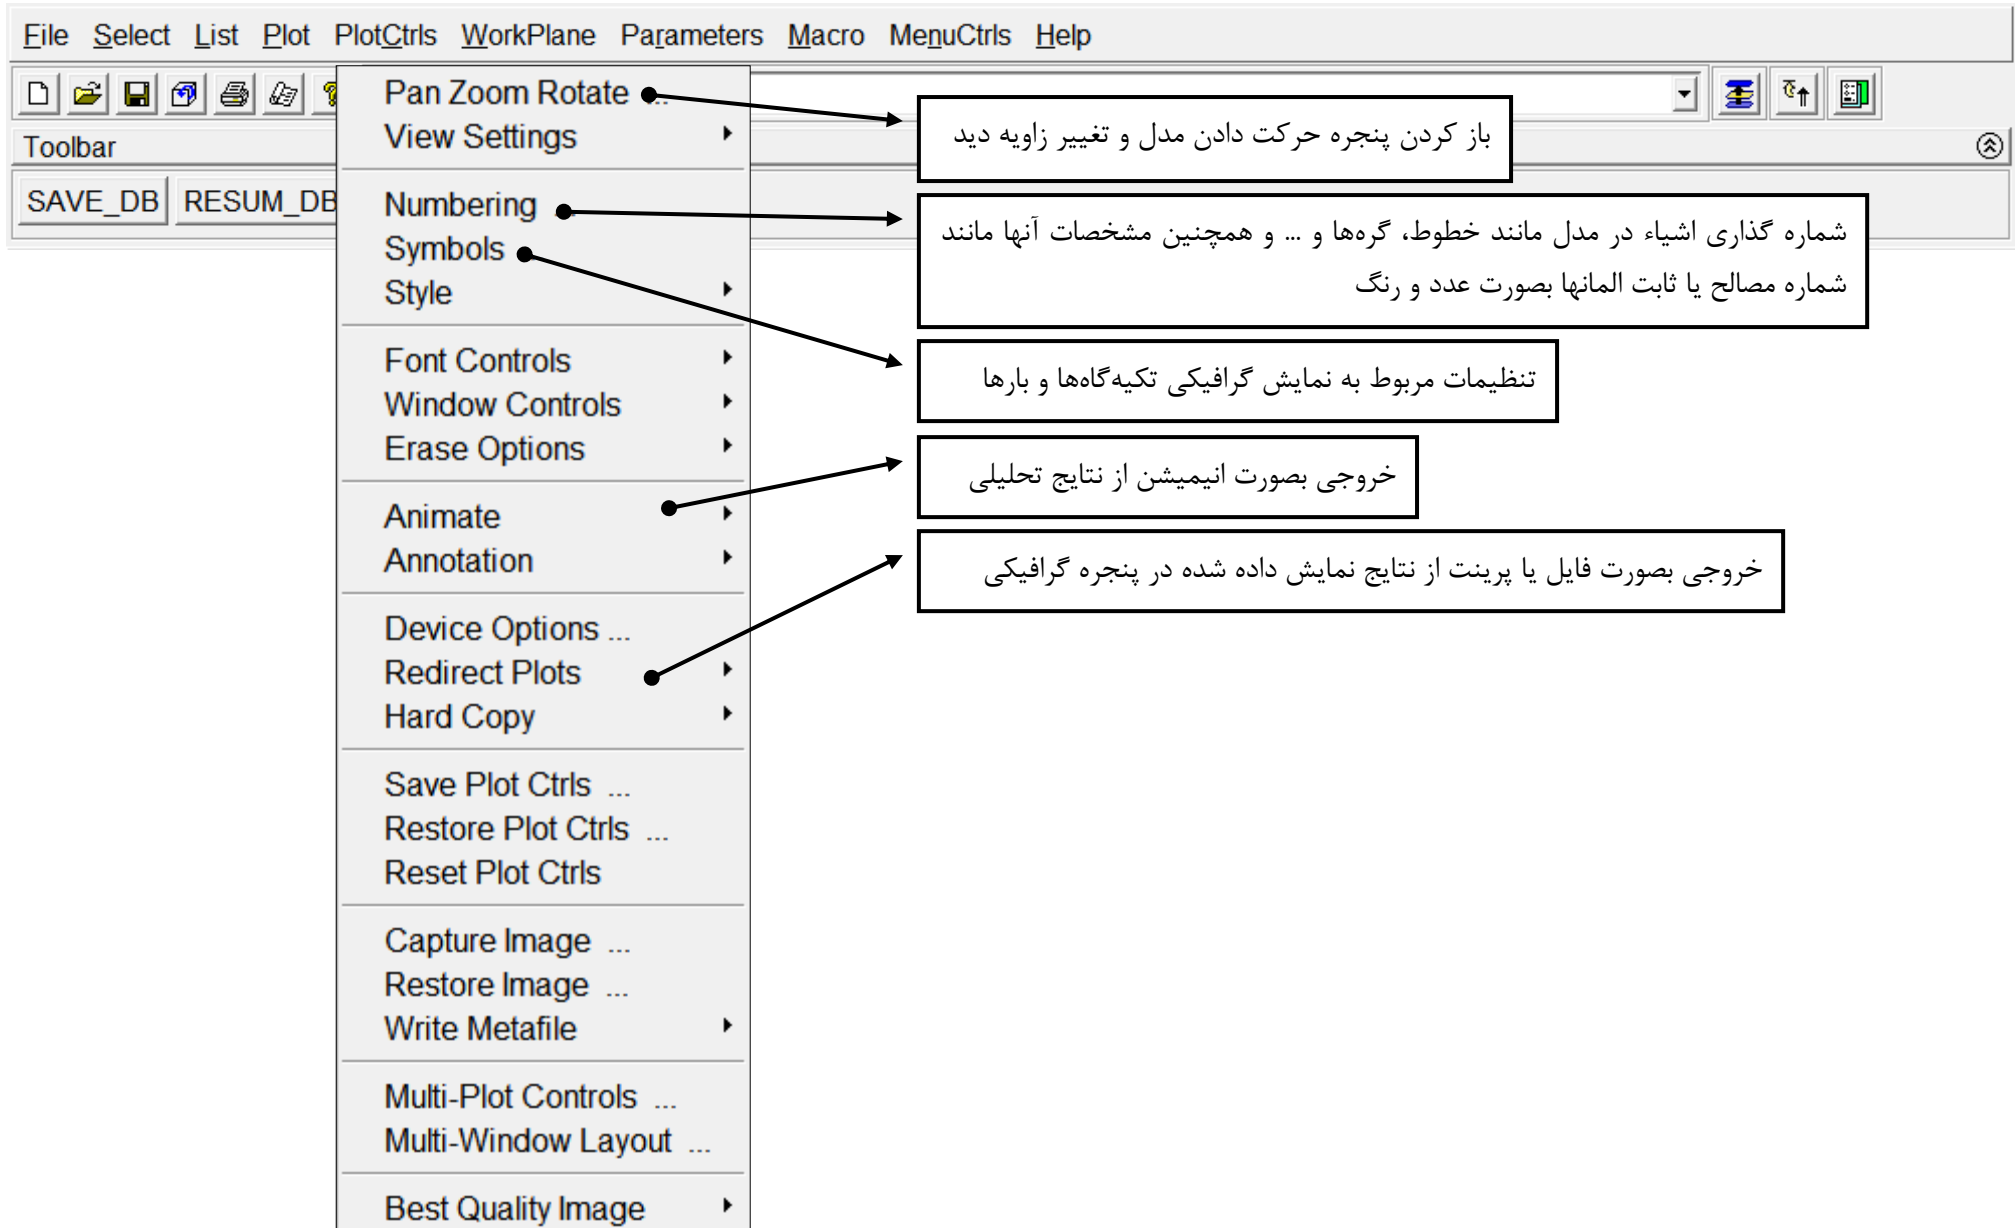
File Select List Plot PlotCtrls WorkPlane Parameters Macro MenuCtrls Help

Toolbar

SAVE_DB RESUM_DB

Pan Zoom Rotate ...
View Settings

Numbering
Symbols
Style

Font Controls
Window Controls
Erase Options

Animate
Annotation

Device Options ...
Redirect Plots
Hard Copy

Save Plot Ctrls ...
Restore Plot Ctrls ...
Reset Plot Ctrls

Capture Image ...
Restore Image ...
Write Metafile

Multi-Plot Controls ...
Multi-Window Layout ...

Best Quality Image

باز کردن پنجره حرکت دادن مدل و تغییر زاویه دید

شماره گذاری اشیاء در مدل مانند خطوط، گره‌ها و ... و همچنین مشخصات آنها مانند شماره مصالح یا ثابت المانها بصورت عدد و رنگ

تنظیمات مربوط به نمایش گرافیکی تکیه‌گاه‌ها و بارها

خروجی بصورت انیمیشن از نتایج تحلیلی

خروجی بصورت فایل یا پرینت از نتایج نمایش داده شده در پنجره گرافیکی